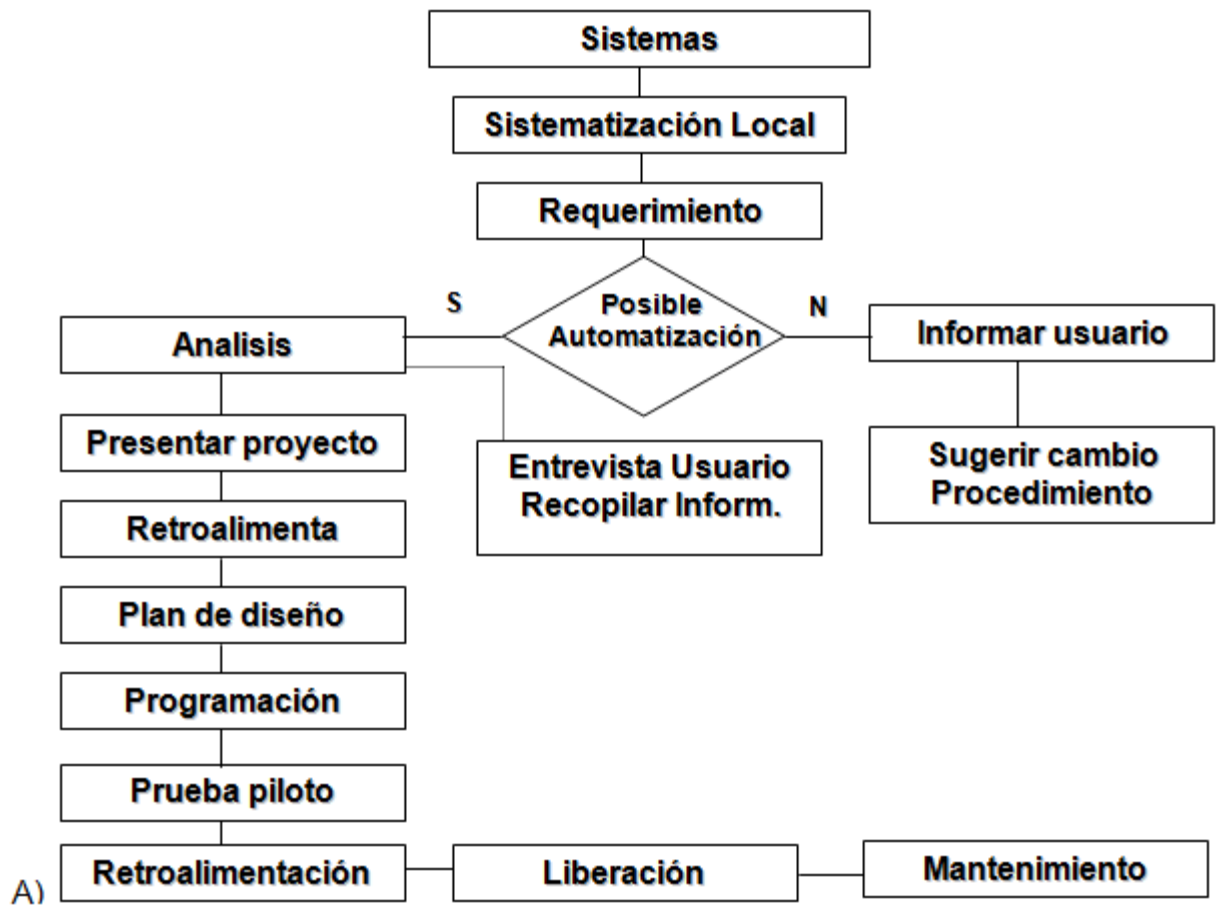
Sistemas

Sistematización Local

Requerimiento

S

Posible Automatización

N

Analisis

Informar usuario

Presentar proyecto

Entrevista Usuario Recopilar Inform.

Sugerir cambio Procedimiento

Retroalimenta

Plan de diseño

Programación

Prueba piloto

A)

Retroalimentación

Liberación

Mantenimiento